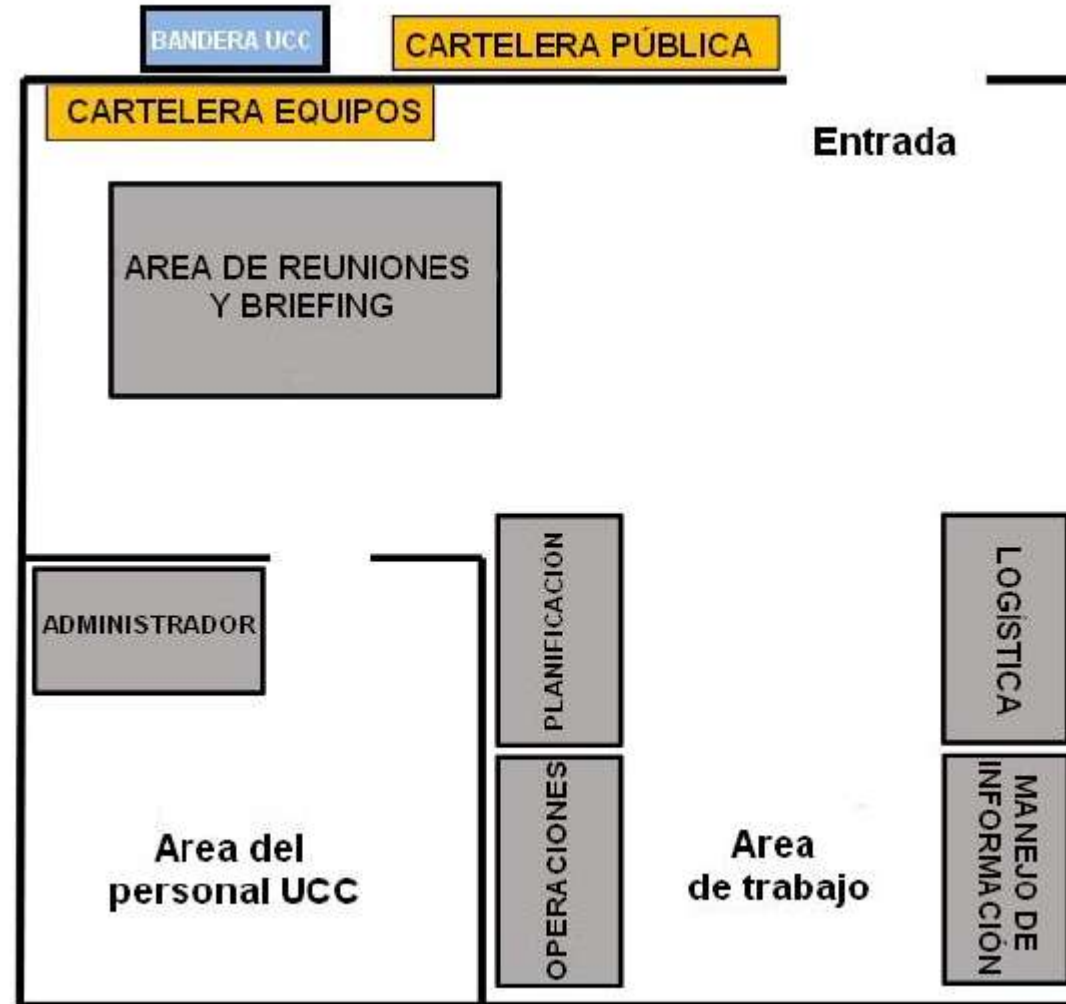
BANDERA UCC

CARTELERA PÚBLICA

CARTELERA EQUIPOS

Entrada

AREA DE REUNIONES Y BRIEFING

ADMINISTRADOR

PLANIFICACIÓN

LOGÍSTICA

OPERACIONES

MANEJO DE INFORMACIÓN

Area del personal UCC

Area de trabajo